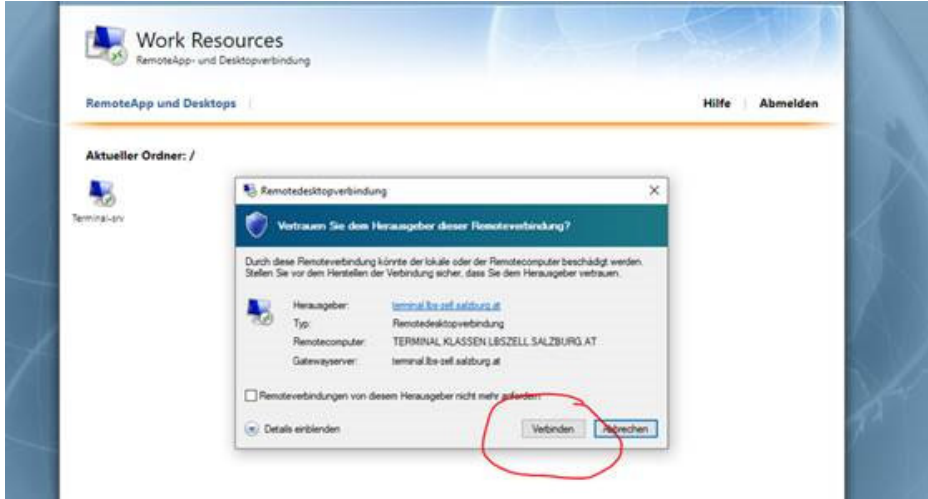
Work Resources
RemoteApp- und Desktopverbindung

RemoteApp und Desktops

Hilfe | Abmelden

Aktueller Ordner: /

Terminal-srv

Remotedesktopverbindung

Vertrauen Sie dem Herausgeber dieser Remoteverbindung?

Durch diese Remoteverbindung könnte der lokale oder der Remotecomputer beschädigt werden. Stellen Sie vor dem Herstellen der Verbindung sicher, dass Sie dem Herausgeber vertrauen.

| | |
|---|---|
| Herausgeber: | terminal.lbs-zell.salzburg.at |
| Typ: | Remotedesktopverbindung |
| Remotecomputer: | TERMINAL.KLASSEN.LBSZELL.SALZBURG.AT |
| Gatewayserver: | terminal.lbs-zell.salzburg.at |

Remoteverbindungen von diesem Herausgeber nicht mehr anfordern

Details einblenden

Verbinden

Abbrechen